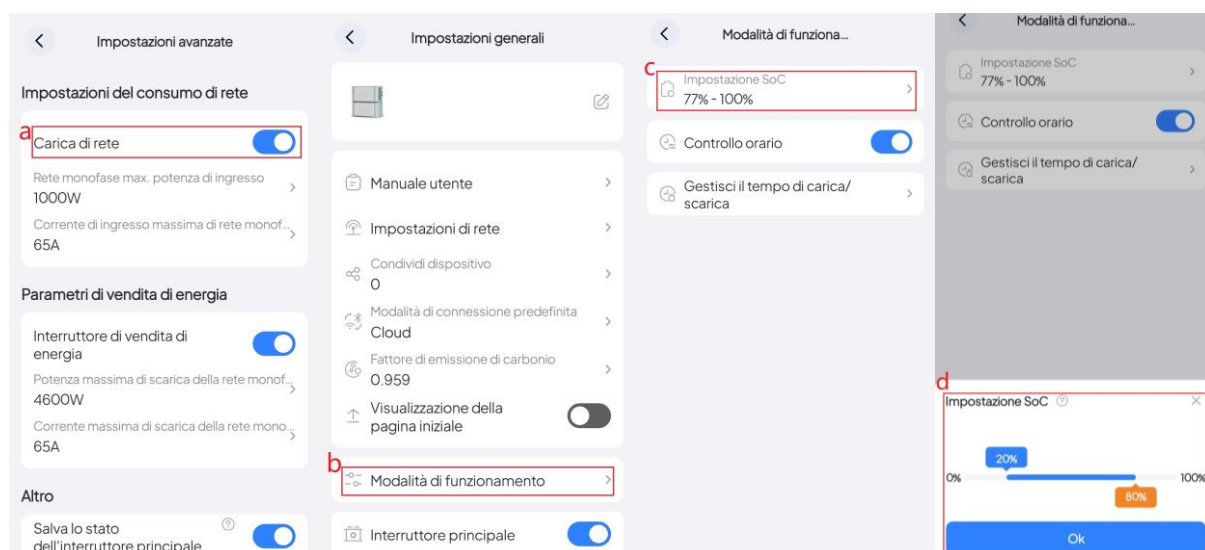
Impostazioni avanzate

Impostazioni del consumo di rete

a

Carica di rete

Rete monofase max. potenza di ingresso
1000W

Corrente di ingresso massima di rete monof...
65A

Parametri di vendita di energia

Interruttore di vendita di energia

Potenza massima di scarica della rete monof...
4600W

Corrente massima di scarica della rete mono...
65A

Altro

Salva lo stato dell'interruttore principale

Impostazioni generali

Manuale utente

Impostazioni di rete

Condividi dispositivo
0

Modalità di connessione predefinita
Cloud

Fattore di emissione di carbonio
0.959

Visualizzazione della pagina iniziale

b

Modalità di funzionamento

Interruttore principale

Modalità di funziona...

c

Impostazione SoC
77% - 100%

Controllo orario

Gestisci il tempo di carica/ scarica

Modalità di funziona...

Impostazione SoC
77% - 100%

Controllo orario

Gestisci il tempo di carica/ scarica

d

Impostazione SoC

20%

0%

100%

80%

Ok